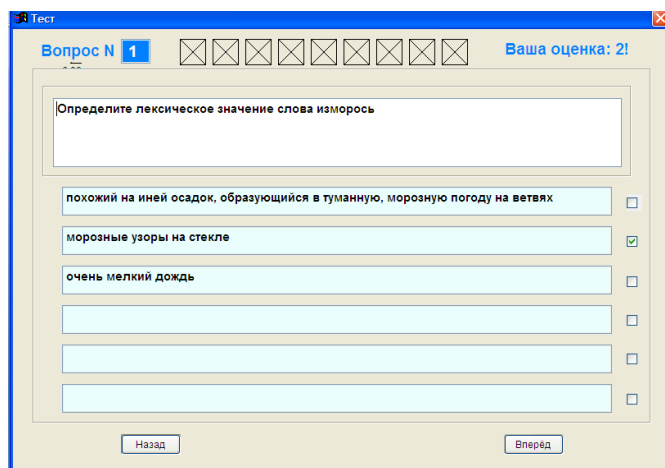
Тест

Вопрос N 1

Ваша оценка: 2!

Определите лексическое значение слова изморось

похожий на иней осадок, образующийся в туманную, морозную погоду на ветвях

морозные узоры на стекле

очень мелкий дождь

Назад

Вперёд